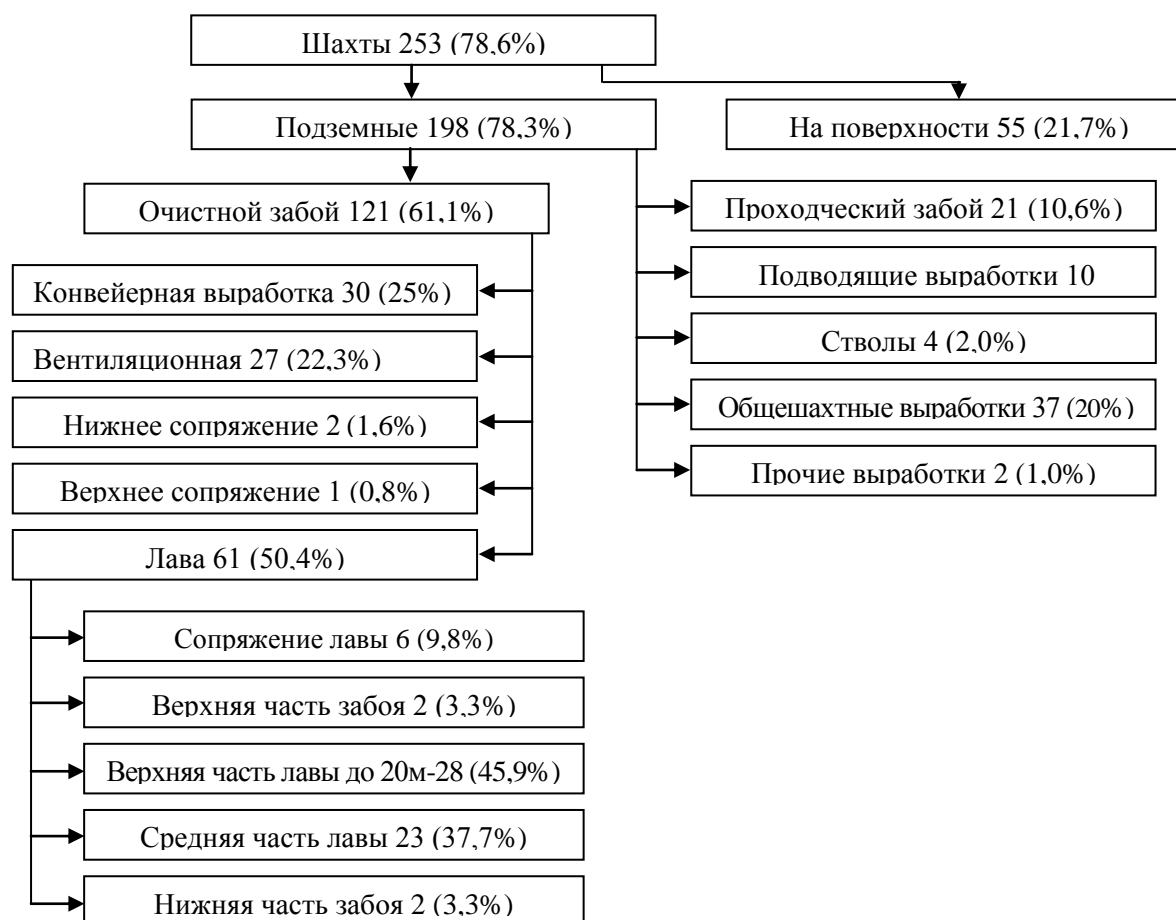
Шахты 253 (78,6%)

Подземные 198 (78,3%)

На поверхности 55 (21,7%)

Очистной забой 121 (61,1%)

Проходческий забой 21 (10,6%)

Конвейерная выработка 30 (25%)

Подводящие выработки 10

Вентиляционная 27 (22,3%)

Стволы 4 (2,0%)

Нижнее сопряжение 2 (1,6%)

Общешахтные выработки 37 (20%)

Верхнее сопряжение 1 (0,8%)

Прочие выработки 2 (1,0%)

Лава 61 (50,4%)

Сопряжение лавы 6 (9,8%)

Верхняя часть забоя 2 (3,3%)

Верхняя часть лавы до 20м-28 (45,9%)

Средняя часть лавы 23 (37,7%)

Нижняя часть забоя 2 (3,3%)